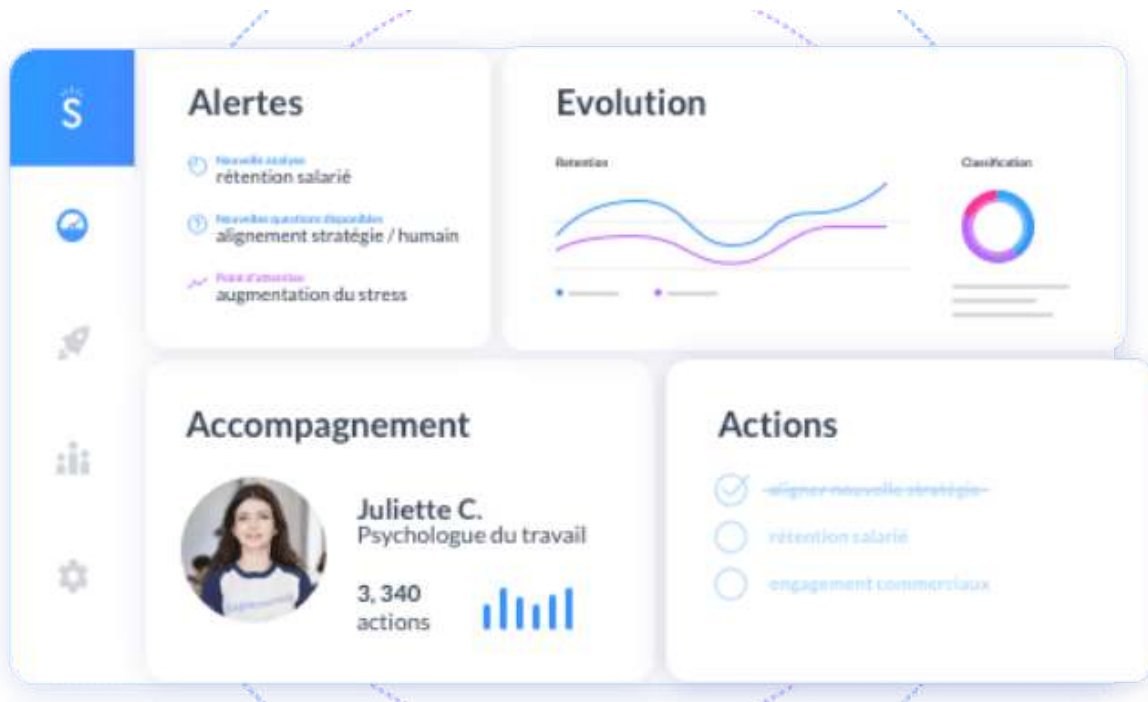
S

Alertes

Nouvelle analyse
rétention salarié

Nouvelles questions disponibles
alignement stratégie / humain

Point d'attention
augmentation du stress

Evolution

Retention

Classification

Accompagnement

Juliette C.
Psychologue du travail

3, 340
actions

Actions

aligner nouvelle stratégie

rétention salarie

engagement commerciaux